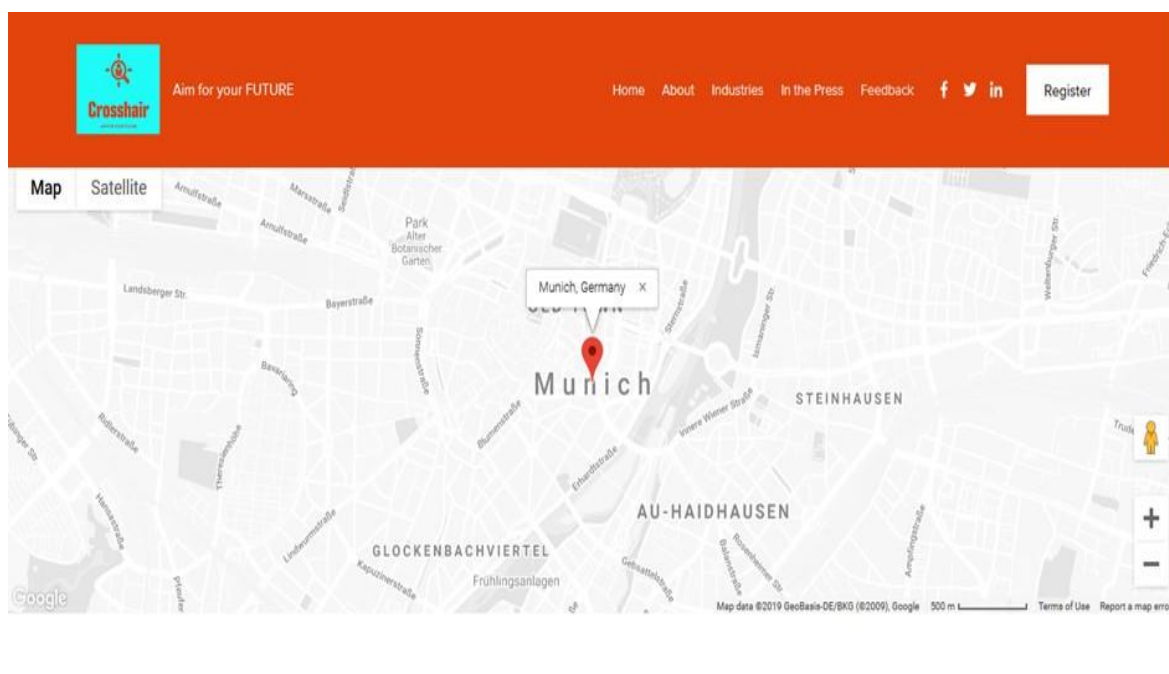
Crosshair

Aim for your FUTURE

Home About Industries In the Press Feedback f in

Register

Map Satellite

Arnulfstraße

Marsstraße

Seidlstraße

Arnulfstraße

Park Alter Botanischer Garten

Landsberger Str.

Bayerstraße

Munich, Germany ×

Sonnenstraße

Sternstraße

Ismaninger Str.

Bavariaring

Munich

STEINHAUSEN

Innere Wiener Straße

Blumenstraße

Rollerstraße

Theresienhöhe

Erhardtstraße

Truderinger

AU-HAIDHAUSEN

Lindwurmstraße

GLOCKENBACHVIERTEL

Kapuzinerstraße

Frühlingsanlagen

Gebsattelstraße

Balanstraße

Rosenheimer Str.

Ampfingstraße

Weltenburger Str.

Google

Map data ©2019 GeoBasis-DE/BKG (©2009), Google 500 m Terms of Use Report a map erro